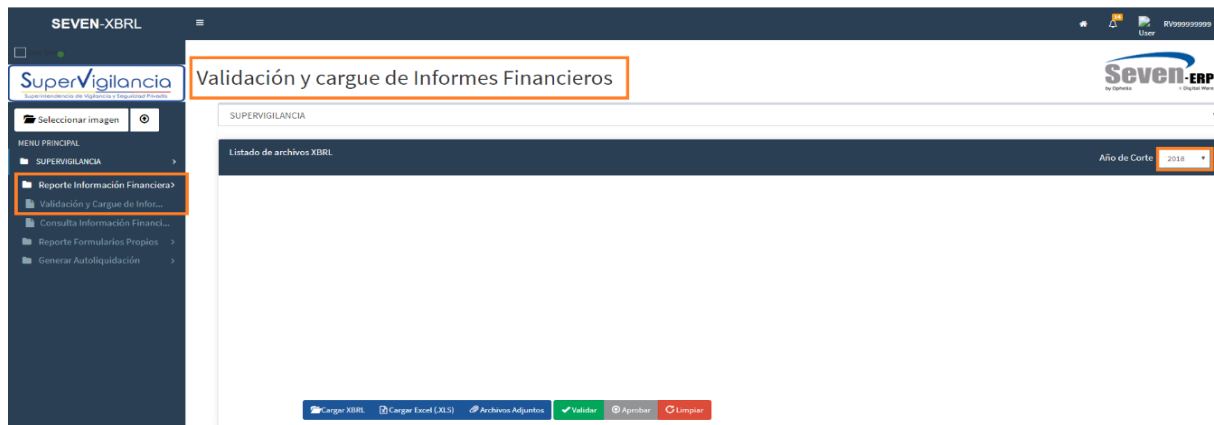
SEVEN-XBRL

User RV999999999

SuperVigilancia
Superintendencia de Vigilancia y Seguridad Privada

Seleccionar imagen

MENU PRINCIPAL
SUPERVIGILANCIA
Reporte Información Financiera
Validación y Cargue de Infor...
Consulta Información Financi...
Reporte Formularios Propios
Generar Autoliquidación

Validación y cargue de Informes Financieros

Seven-ERP
by Ophelia
Digital Ware

SUPERVIGILANCIA

Listado de archivos XBRL

Año de Corte 2016

Cargar XBRL
Cargar Excel (.XLS)
Archivos Adjuntos
Validar
Aprobar
Limpiar